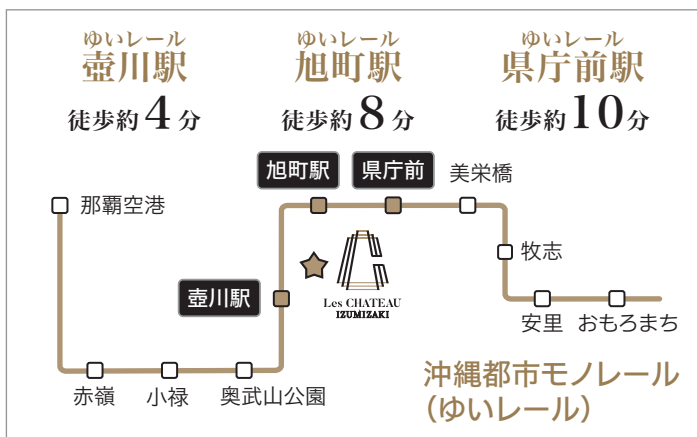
ゆいレール
壺川駅
徒歩約4分

ゆいレール
旭町駅
徒歩約8分

ゆいレール
県庁前駅
徒歩約10分

旭町駅
県庁前
美栄橋
那覇空港
牧志
壺川駅
Les CHATEAU IZUMIZAKI
安里
おもろまち
赤嶺
小禄
奥武山公園

沖縄都市モノレール
(ゆいレール)